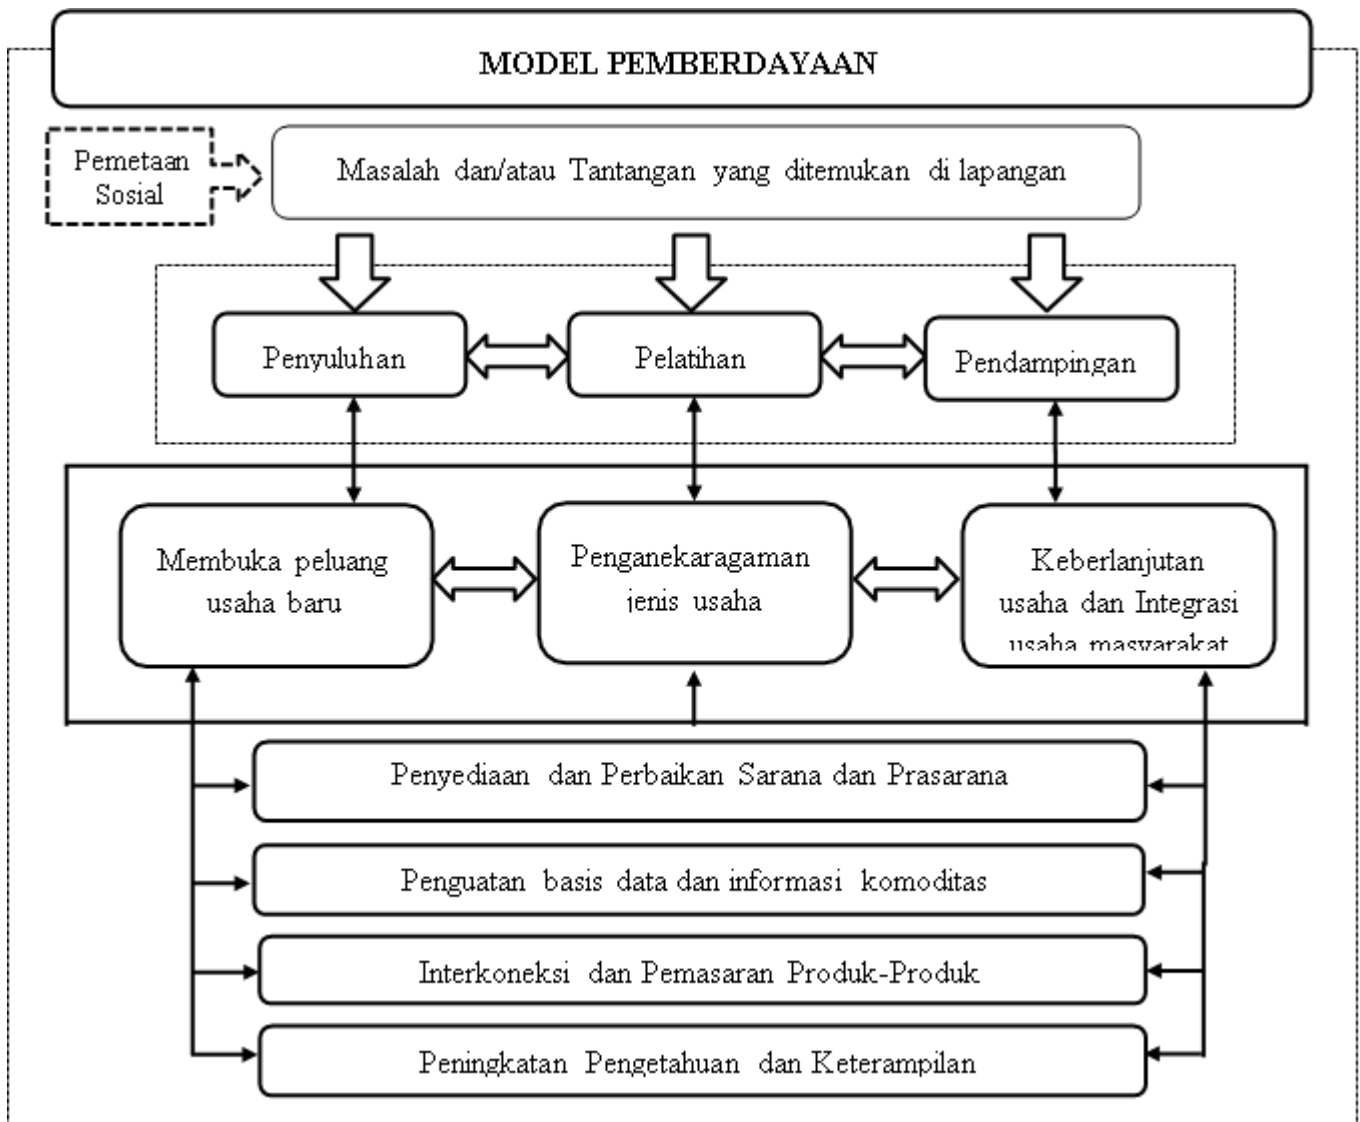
MODEL PEMBERDAYAAN

Pemetaan Sosial

Masalah dan/atau Tantangan yang ditemukan di lapangan

Penyuluhan

Pelatihan

Pendampingan

Membuka peluang usaha baru

Penganekaragaman jenis usaha

Keberlanjutan usaha dan Integrasi usaha masyarakat

Penyediaan dan Perbaikan Sarana dan Prasarana

Penguatan basis data dan informasi komoditas

Interkoneksi dan Pemasaran Produk-Produk

Peningkatan Pengetahuan dan Keterampilan